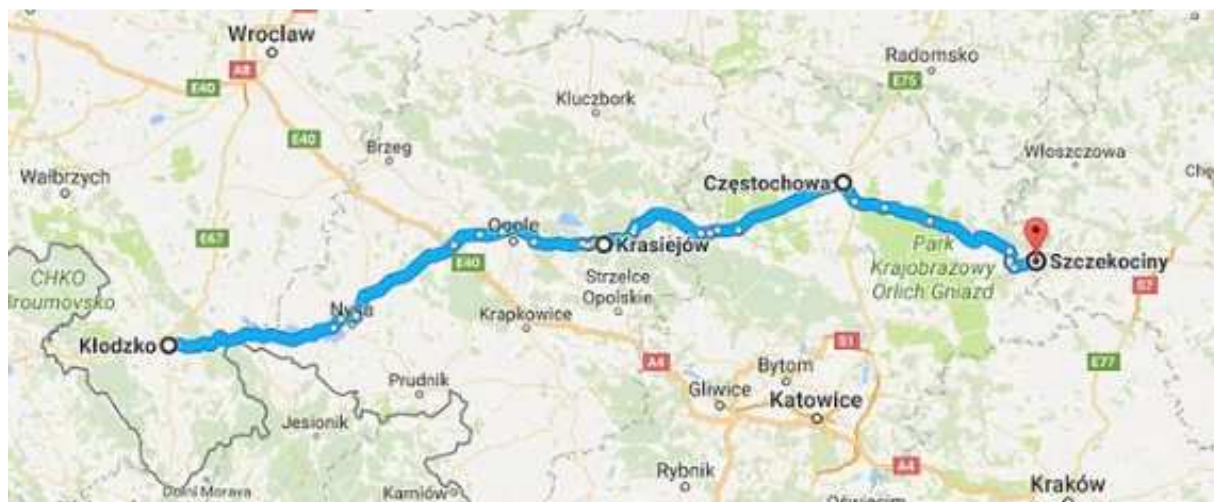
Wrocław
A8
E40
E40
Brzeg
Kluczbork
Radomsko
E75
Włoszczowa
Che
Wałbrzych
Częstochowa
E67
Opole
Krasiejów
E40
Park Krajobrazowy Orlich Gniazd
Szczekociny
S2
CHKO Broumovsko
Strzelce Opolskie
Nysa
Krapkowice
Kłodzko
A4
S1
Prudnik
Bytom
Gliwice
Katowice
E77
Jesionik
Rybnik
A4
Kraków
Dolní Morava
Karniów
Oświęcim